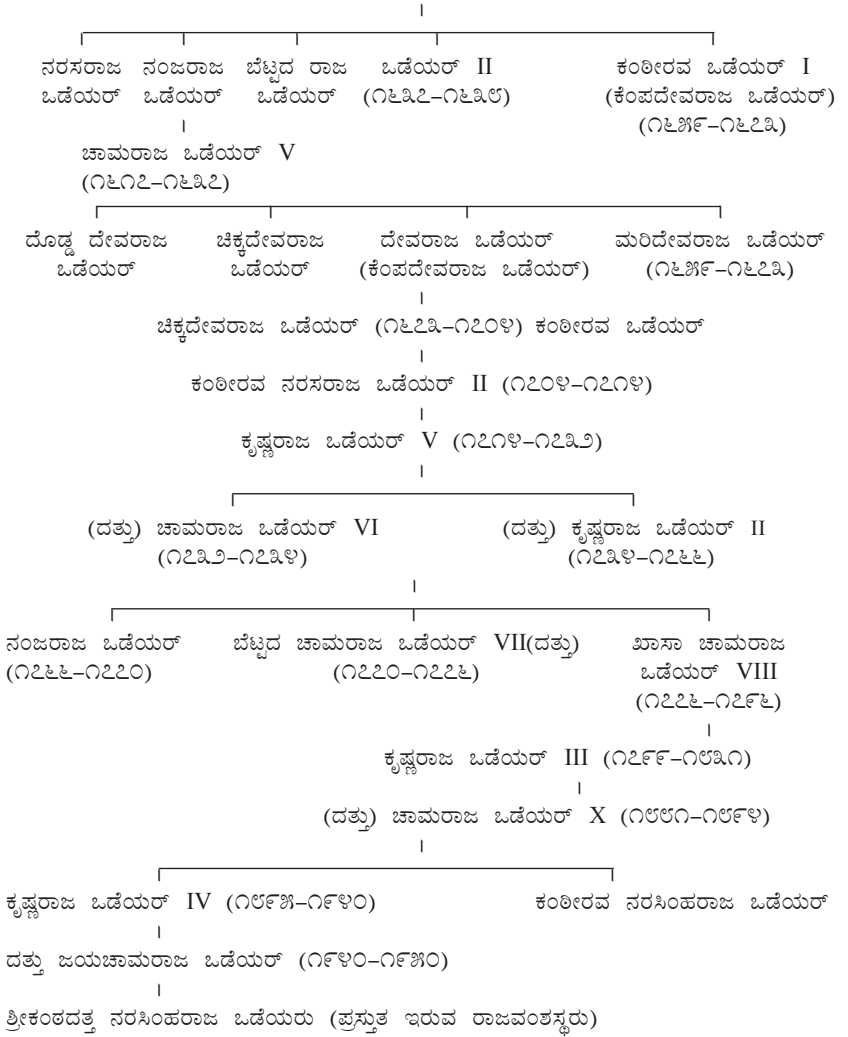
ನರಸರಾಜ ಒಡೆಯರ್

ನಂಜರಾಜ ಒಡೆಯರ್

ಚಾಮರಾಜ ಒಡೆಯರ್ V (೧೬೧೭–೧೬೩೭)

ಬೆಟ್ಟದ ರಾಜ ಒಡೆಯರ್

ಒಡೆಯರ್ II (೧೬೩೭–೧೬೩೮)

ಕಂಠೀರವ ಒಡೆಯರ್ I (ಕೆಂಪದೇವರಾಜ ಒಡೆಯರ್) (೧೬೩೮–೧೬೫೯)

ದೊಡ್ಡ ದೇವರಾಜ ಒಡೆಯರ್

ಚಿಕ್ಕದೇವರಾಜ ಒಡೆಯರ್

ದೇವರಾಜ ಒಡೆಯರ್ (ಕೆಂಪದೇವರಾಜ ಒಡೆಯರ್)

ಮರಿದೇವರಾಜ ಒಡೆಯರ್ (೧೬೫೯–೧೬೭೩)

ಚಿಕ್ಕದೇವರಾಜ ಒಡೆಯರ್ (೧೬೭೩–೧೭೦೪) ಕಂಠೀರವ ಒಡೆಯರ್

ಕಂಠೀರವ ನರಸರಾಜ ಒಡೆಯರ್ II (೧೭೦೪–೧೭೧೪)

ಕೃಷ್ಣರಾಜ ಒಡೆಯರ್ V (೧೭೧೪–೧೭೩೨)

(ದತ್ತು) ಚಾಮರಾಜ ಒಡೆಯರ್ VI (೧೭೩೨–೧೭೩೪)

(ದತ್ತು) ಕೃಷ್ಣರಾಜ ಒಡೆಯರ್ II (೧೭೩೪–೧೭೬೬)

ನಂಜರಾಜ ಒಡೆಯರ್ (೧೭೬೬–೧೭೭೦)

ಬೆಟ್ಟದ ಚಾಮರಾಜ ಒಡೆಯರ್ VII(ದತ್ತು) (೧೭೭೦–೧೭೭೬)

ಖಾಸಾ ಚಾಮರಾಜ ಒಡೆಯರ್ VIII (೧೭೭೬–೧೭೯೬)

ಕೃಷ್ಣರಾಜ ಒಡೆಯರ್ III (೧೭೯೯–೧೮೬೮)

(ದತ್ತು) ಚಾಮರಾಜ ಒಡೆಯರ್ X (೧೮೮೧–೧೮೯೪)

ಕೃಷ್ಣರಾಜ ಒಡೆಯರ್ IV (೧೮೯೫–೧೯೪೦)

ಕಂಠೀರವ ನರಸಿಂಹರಾಜ ಒಡೆಯರ್

ದತ್ತು ಜಯಚಾಮರಾಜ ಒಡೆಯರ್ (೧೯೪೦–೧೯೫೦)

ಶ್ರೀಕಂಠದತ್ತ ನರಸಿಂಹರಾಜ ಒಡೆಯರು (ಪ್ರಸ್ತುತ ಇರುವ ರಾಜವಂಶಸ್ಥರು)